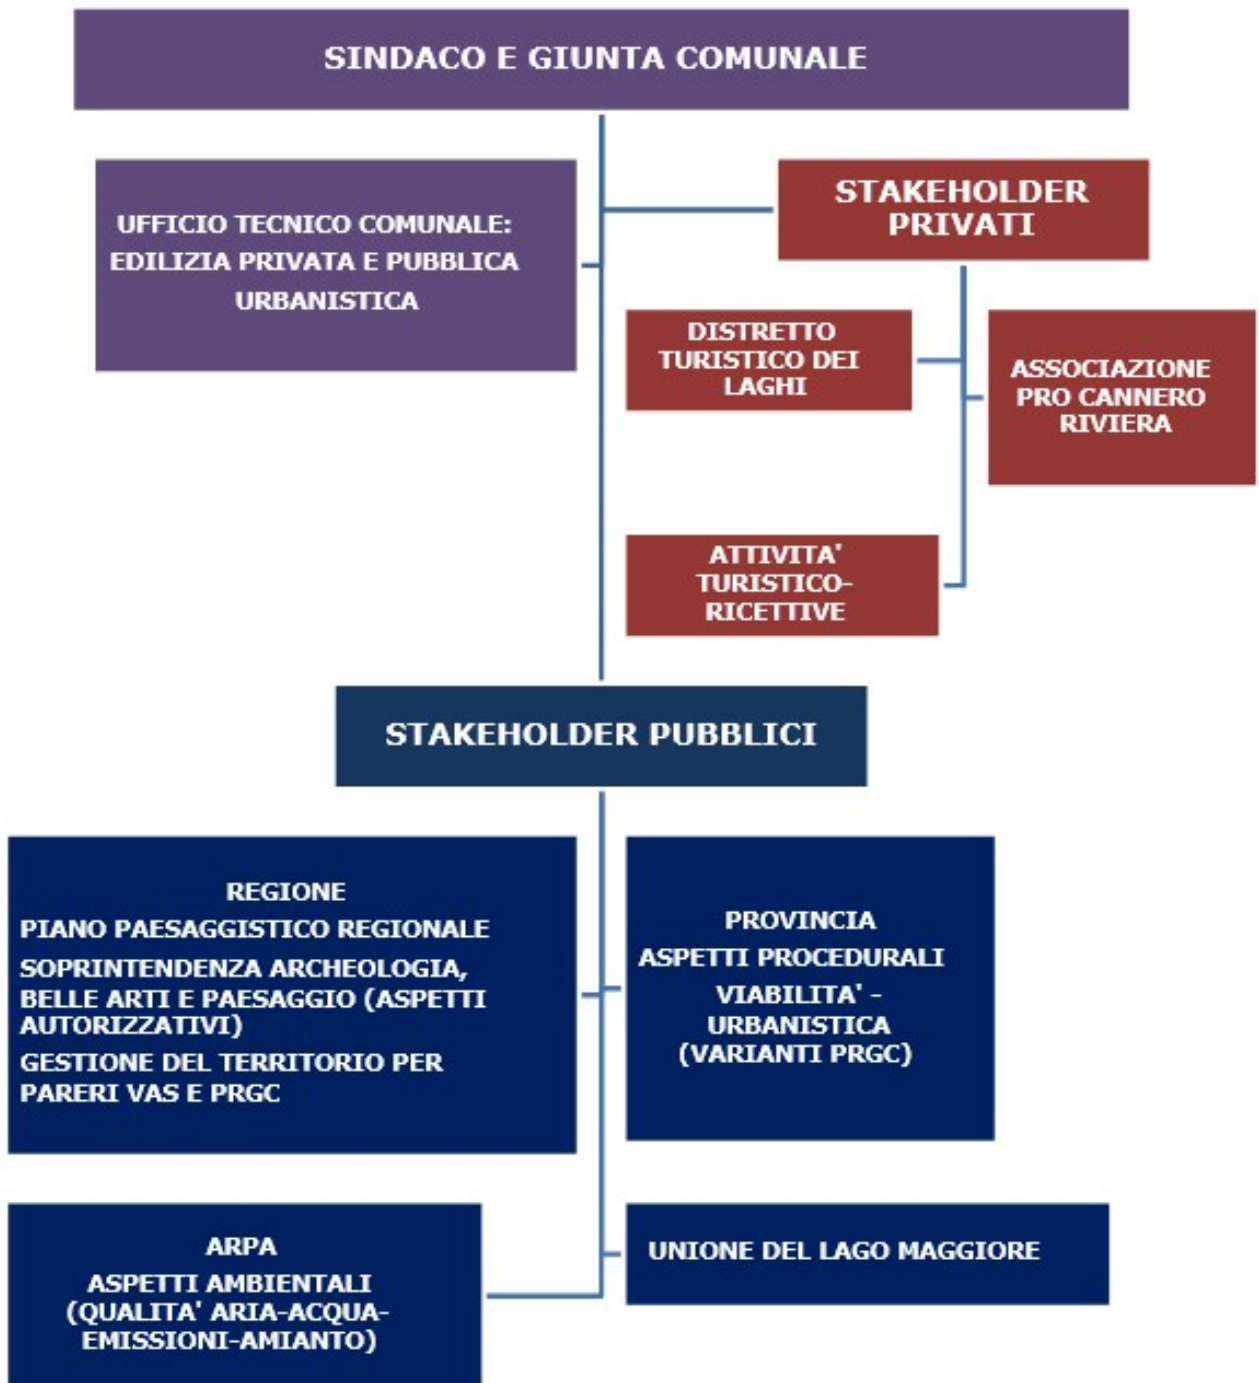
SINDACO E GIUNTA COMUNALE

UFFICIO TECNICO COMUNALE: EDILIZIA PRIVATA E PUBBLICA URBANISTICA

STAKEHOLDER PRIVATI

DISTRETTO TURISTICO DEI LAGHI

ASSOCIAZIONE PRO CANNERO RIVIERA

ATTIVITA' TURISTICO-RICETTIVE

STAKEHOLDER PUBBLICI

REGIONE
PIANO PAESAGGISTICO REGIONALE
SOPRINTENDENZA ARCHEOLOGIA, BELLE ARTI E PAESAGGIO (ASPETTI AUTORIZZATIVI)
GESTIONE DEL TERRITORIO PER PARERI VAS E PRGC

PROVINCIA
ASPETTI PROCEDURALI
VIABILITA' - URBANISTICA (VARIANTI PRGC)

ARPA
ASPETTI AMBIENTALI (QUALITA' ARIA-ACQUA-EMISSIONI-AMIANTO)

UNIONE DEL LAGO MAGGIORE